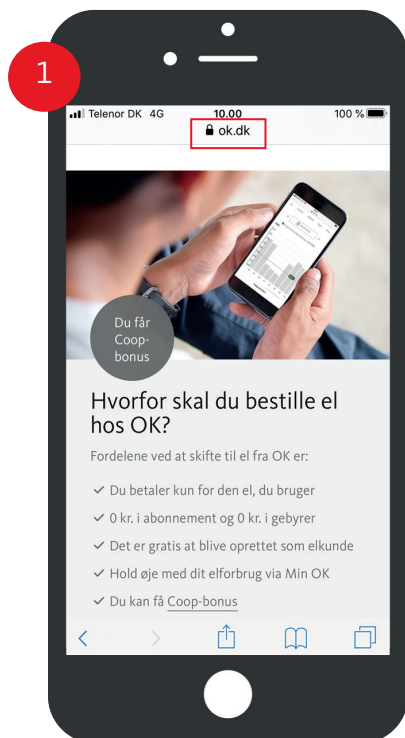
1

Telenor DK 4G 10.00 100 %

ok.dk

Du får Coop-bonus

Hvorfor skal du bestille el hos OK?

Fordelene ved at skifte til el fra OK er:

✓ Du betaler kun for den el, du bruger

✓ 0 kr. i abonnement og 0 kr. i gebyrer

✓ Det er gratis at blive oprettet som elkunde

✓ Hold øje med dit elforbrug via Min OK

✓ Du kan få Coop-bonus